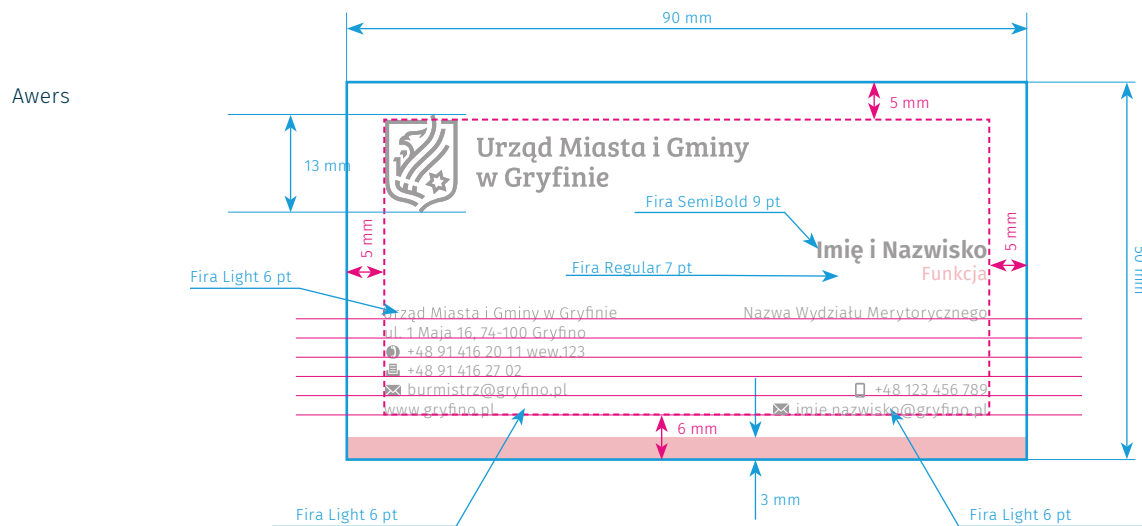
90 mm

Awers

5 mm

13 mm

Urząd Miasta i Gminy w Gryfinie

Fira SemiBold 9 pt

5 mm

5 mm

Imię i Nazwisko

Fira Light 6 pt

Fira Regular 7 pt

Funkcja

50 mm

Urząd Miasta i Gminy w Gryfinie
ul. 1 Maja 16, 74-100 Gryfino
+48 91 416 20 11 wew.123
+48 91 416 27 02
burmistrz@gryfino.pl
www.gryfino.pl

Nazwa Wydziału Merytorycznego

+48 123 456 789
imie.nazwisko@gryfino.pl

6 mm

3 mm

Fira Light 6 pt

Fira Light 6 pt